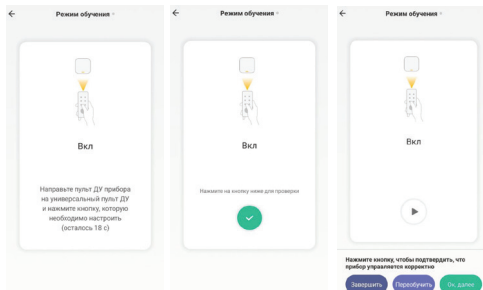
Режим обучения

Вкл

Направьте пульт ДУ прибора на универсальный пульт ДУ и нажмите кнопку, которую необходимо настроить (осталось 18 с)

Режим обучения

Вкл

Нажмите на кнопку ниже для проверки

Режим обучения

Вкл

Нажмите кнопку, чтобы подтвердить, что прибор управляется корректно

Завершить
Попробовать
Ок, далее